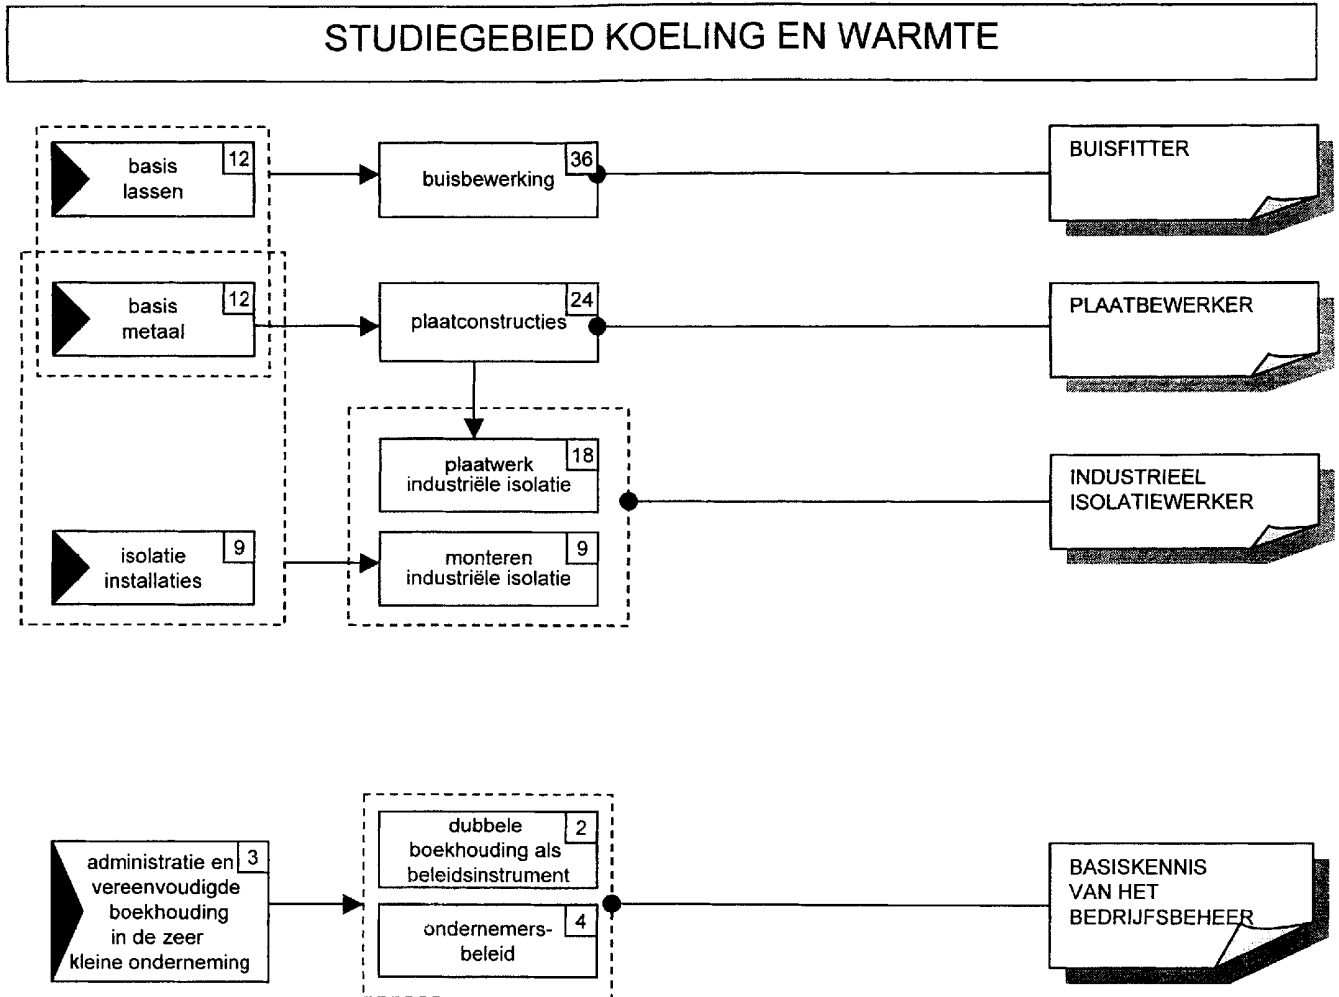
STUDIEGEBIED KOELING EN WARMTE

basis lassen 12

buisbewerking 36

BUISFITTER

basis metaal 12

plaatconstructies 24

PLAATBEWERKER

plaatwerk industriële isolatie 18

INDUSTRIEEL ISOLATIEWERKER

isolatie installaties 9

monteren industriële isolatie 9

administratie en vereenvoudigde boekhouding in de zeer kleine onderneming 3

dubbele boekhouding als beleidsinstrument 2

ondernemers-beleid 4

BASISKENNIS VAN HET BEDRIJFSBEHEER